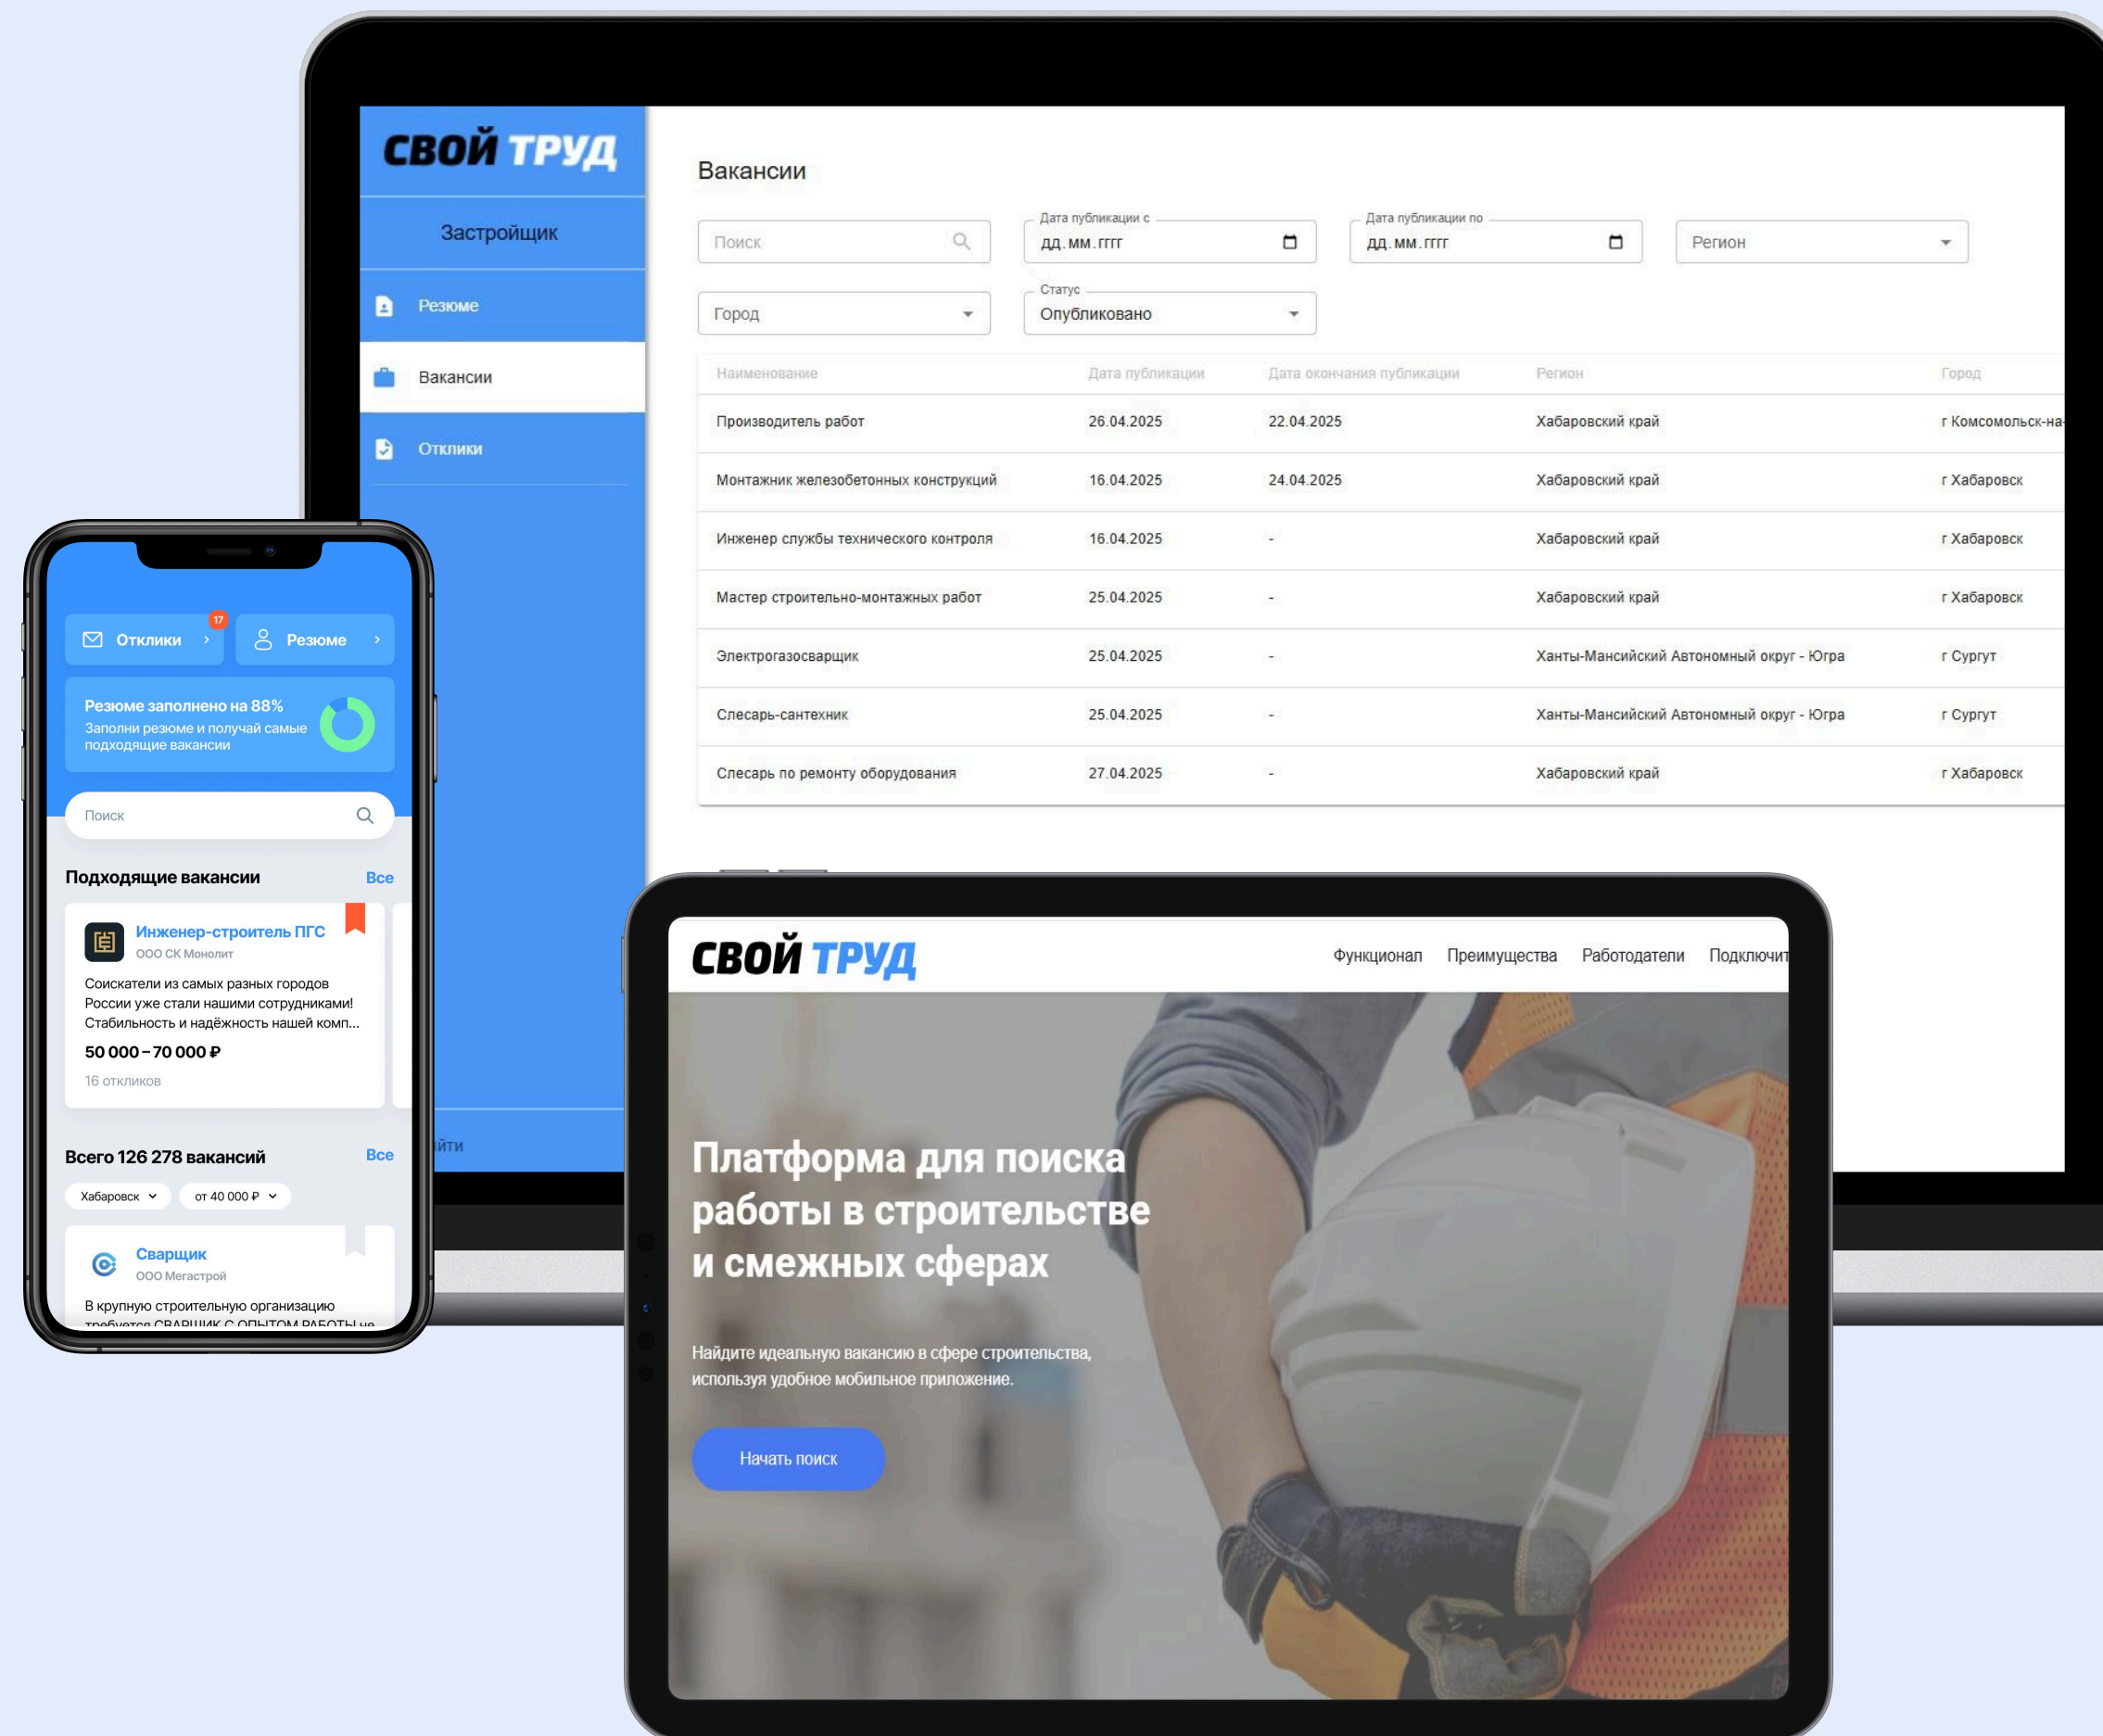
СВОЙ ТРУД

Застройщик

Резюме

Вакансии

Отклики

йти

Вакансии

Поиск

Дата публикации с
дд.мм.гггг

Дата публикации по
дд.мм.гггг

Регион

Город

Статус
Опубликовано

| Наименование | Дата публикации | Дата окончания публикации | Регион | Город |
|---|---|---|---|---|
| Производитель работ | 26.04.2025 | 22.04.2025 | Хабаровский край | г Комсомольск-на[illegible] |
| Монтажник железобетонных конструкций | 16.04.2025 | 24.04.2025 | Хабаровский край | г Хабаровск |
| Инженер службы технического контроля | 16.04.2025 | - | Хабаровский край | г Хабаровск |
| Мастер строительно-монтажных работ | 25.04.2025 | - | Хабаровский край | г Хабаровск |
| Электрогазосварщик | 25.04.2025 | - | Ханты-Мансийский Автономный округ - Югра | г Сургут |
| Слесарь-сантехник | 25.04.2025 | - | Ханты-Мансийский Автономный округ - Югра | г Сургут |
| Слесарь по ремонту оборудования | 27.04.2025 | - | Хабаровский край | г Хабаровск |

17
Отклики
Резюме

Резюме заполнено на 88%
Заполни резюме и получай самые подходящие вакансии

Поиск

Подходящие вакансии
Все

Инженер-строитель ПГС
ООО СК Монолит
Соискатели из самых разных городов России уже стали нашими сотрудниками! Стабильность и надёжность нашей комп...
50 000 – 70 000 ₽
16 откликов

Всего 126 278 вакансий
Все

Хабаровск
от 40 000 ₽

Сварщик
ООО Мегастрой
В крупную строительную организацию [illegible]

СВОЙ ТРУД

Функционал Преимущества Работодатели Подключит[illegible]

Платформа для поиска работы в строительстве и смежных сферах

Найдите идеальную вакансию в сфере строительства, используя удобное мобильное приложение.

Начать поиск